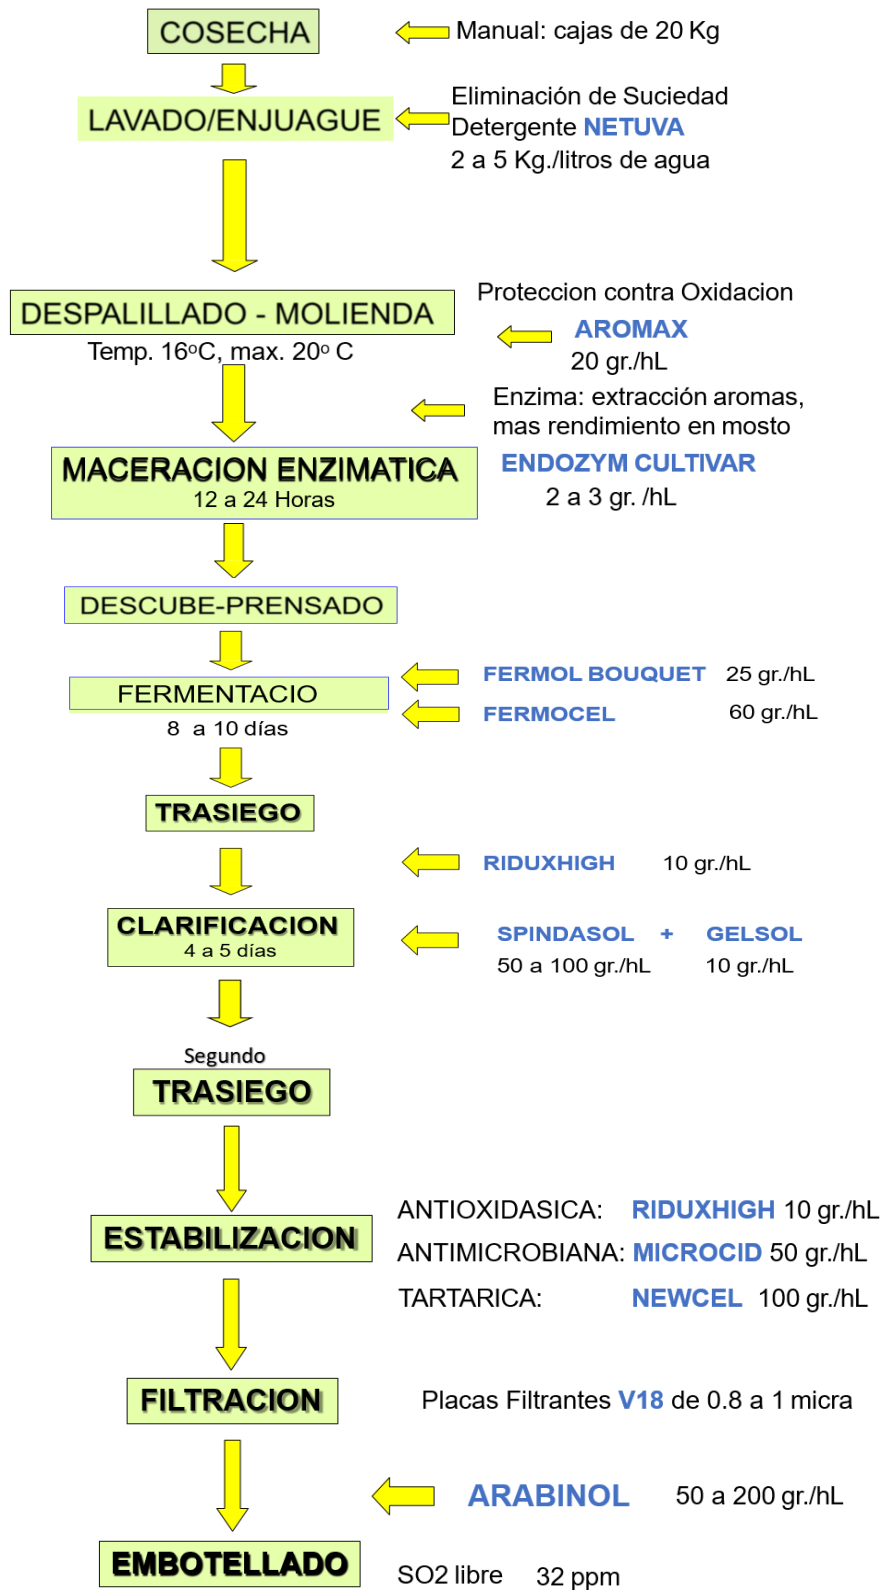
COSECHA

Manual: cajas de 20 Kg

LAVADO/ENJUAGUE

Eliminación de Suciedad
Detergente NETUVA
2 a 5 Kg./litros de agua

DESPALILLADO - MOLIENDA
Temp. 16ºC, max. 20º C

Proteccion contra Oxidacion
AROMAX
20 gr./hL

Enzima: extracción aromas, mas rendimiento en mosto
ENDOZYM CULTIVAR
2 a 3 gr. /hL

MACERACION ENZIMATICA
12 a 24 Horas

DESCUBE-PRENSADO

FERMENTACIO
8 a 10 días

FERMOL BOUQUET 25 gr./hL
FERMOCEL 60 gr./hL

TRASIEGO

RIDUXHIGH 10 gr./hL

CLARIFICACION
4 a 5 días

SPINDASOL + GELSOL
50 a 100 gr./hL 10 gr./hL

Segundo
TRASIEGO

ESTABILIZACION

ANTIOXIDASICA: RIDUXHIGH 10 gr./hL
ANTIMICROBIANA: MICROCID 50 gr./hL
TARTARICA: NEWCEL 100 gr./hL

FILTRACION

Placas Filtrantes V18 de 0.8 a 1 micra

ARABINOL 50 a 200 gr./hL

EMBOTELLADO

SO2 libre 32 ppm